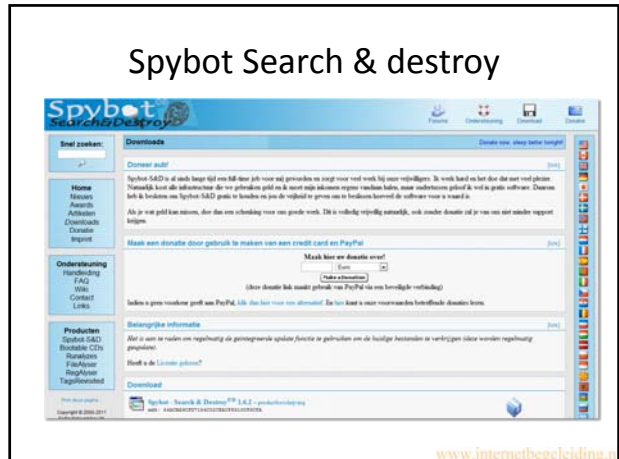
Spybot Search & destroy

Spybot Search&Destroy

Forums Ondersteuning Download Donatie

Snel zoeken:

Home
Nieuws
Awards
Artikelen
Downloads
Donatie
Imprint

Ondersteuning
Handleiding
FAQ
Wiki
Contact
Links

Producten
Spybot-S&D
Bootable CDs
Runalyzer
FileAlyzer
RegAlyzer
TagsRevisited

Copyright © 2000-2011

Downloads

Donate now, sleep better tonight!

Doneer aub!

Spybot-S&D is al sinds lange tijd een full-time job voor mij geworden en zorgt voor veel werk bij onze vrijwilligers. Ik werk hard en het doe dat met veel plezier. Natuurlijk kost alle infrastructuur die we gebruiken geld en ik moet mijn inkomen ergens vandaan halen, maar ondertussen geloof ik wel in gratis software. Daarom heb ik besloten om Spybot-S&D gratis te houden en jou de vrijheid te geven om te beslissen hoeveel de software voor u waard is.

Als je wat geld kan missen, doe dan een schenking voor een goede werk. Dit is volledig vrijwillig natuurlijk, ook zonder donatie zal je van ons niet minder support krijgen.

Maak een donatie door gebruik te maken van een credit card en PayPal

Maak hier uw donatie over!

Euro

Maak a/b/nation

(deze donatie link maakt gebruik van PayPal via een beveiligde verbinding)

Indien u geen voorkeur geeft aan PayPal, klik dan hier voor een alternatief. En hier kunt u onze voorwaarden betreffende donaties lezen.

Belangrijke informatie

Het is aan te raden om regelmatig de geïntegreerde update functie te gebruiken om de huidige bestanden te verkrijgen (deze worden regelmatig geupdate).

Heeft u de Licentie gelezen?

Download

Spybot - Search & Destroy 1.6.2 - productbeschrijving

www.internetbegeleiding.n